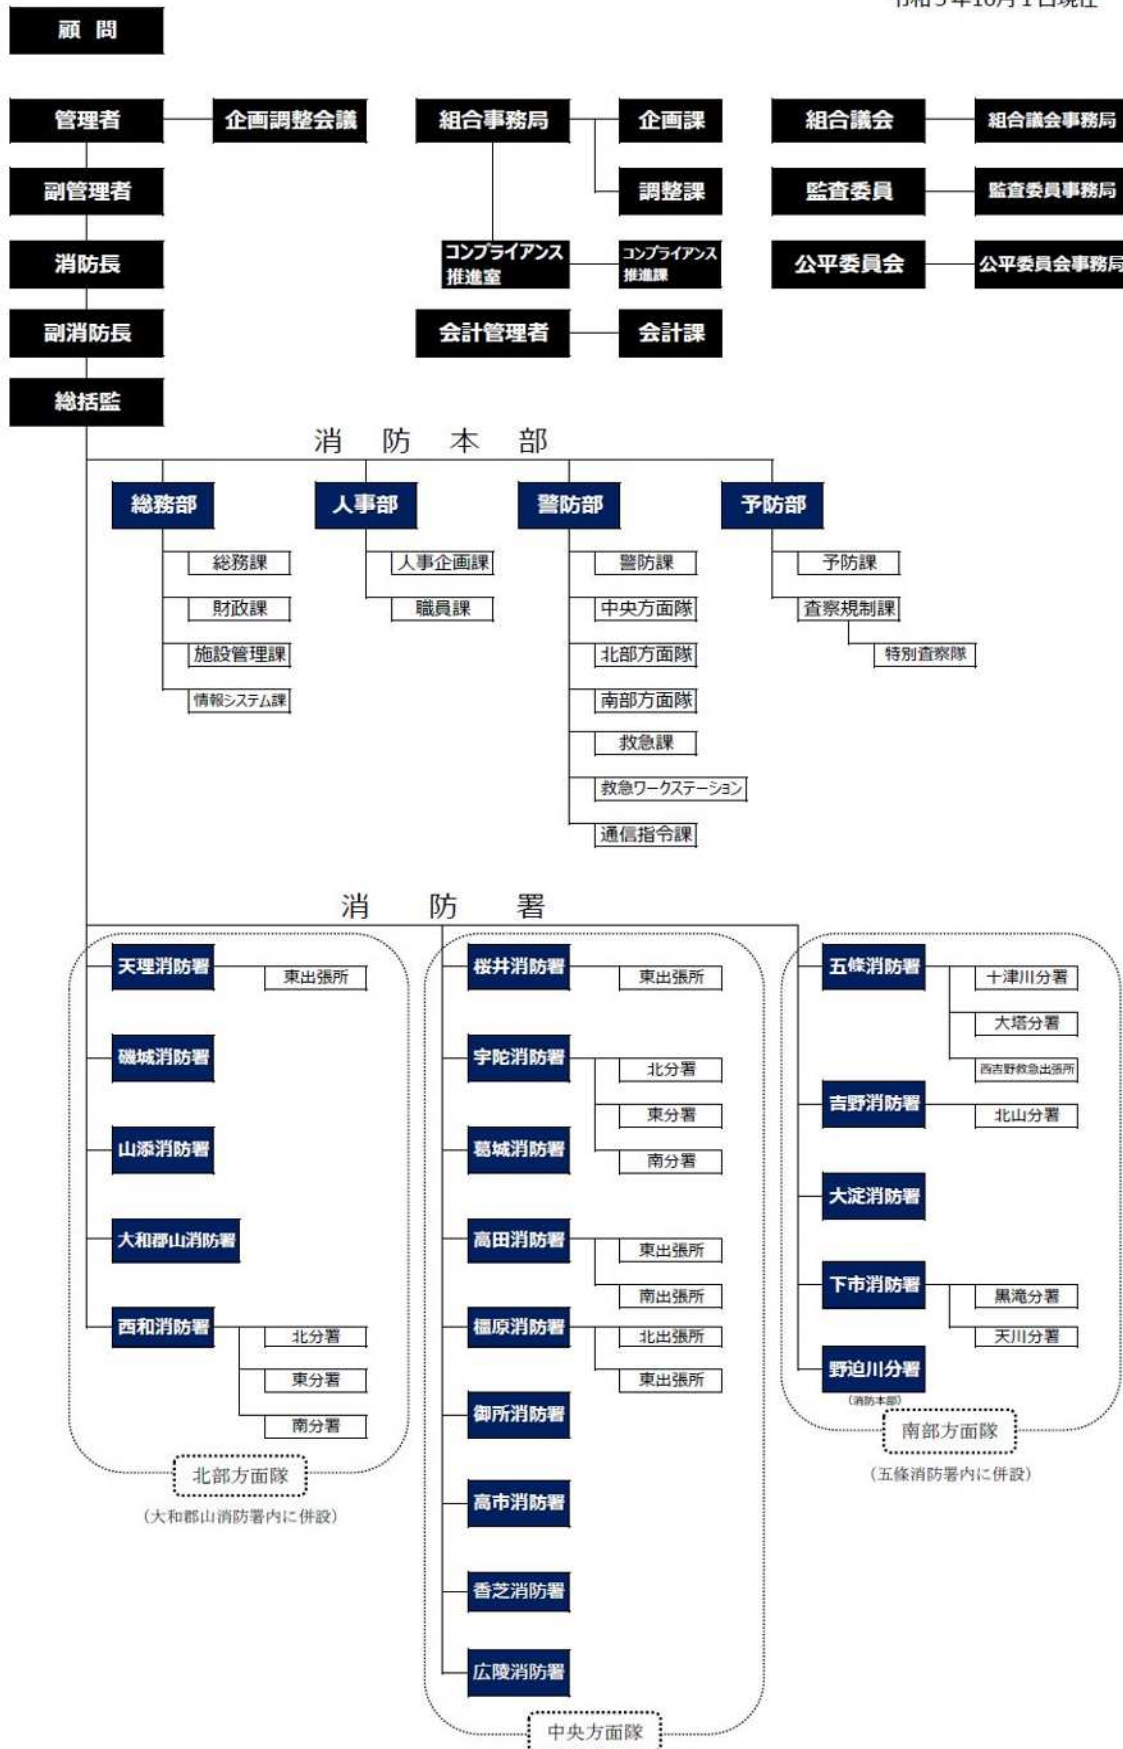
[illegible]

顧 問

管理者
企画調整会議
組合事務局
企画課
調整課
コンプライアンス推進室
コンプライアンス推進課
会計管理者
会計課
組合議会
組合議会事務局
監査委員
監査委員事務局
公平委員会
公平委員会事務局

副管理者
消防長
副消防長
総括監

消 防 本 部

総務部
総務課
財政課
施設管理課
情報システム課

人事部
人事企画課
職員課

警防部
警防課
中央方面隊
北部方面隊
南部方面隊
救急課
救急ワークステーション
通信指令課

予防部
予防課
査察規制課
特別査察隊

消 防 署

天理消防署
東出張所
磯城消防署
山添消防署
大和郡山消防署
西和消防署
北分署
東分署
南分署
北部方面隊
（大和郡山消防署内に併設）

桜井消防署
東出張所
宇陀消防署
北分署
東分署
南分署
葛城消防署
高田消防署
東出張所
南出張所
橿原消防署
北出張所
東出張所
御所消防署
高市消防署
香芝消防署
広陵消防署
中央方面隊

五條消防署
十津川分署
大塔分署
西吉野救急出張所
吉野消防署
北山分署
大淀消防署
下市消防署
黒滝分署
天川分署
野迫川分署
(消防本部)
南部方面隊
（五條消防署内に併設）